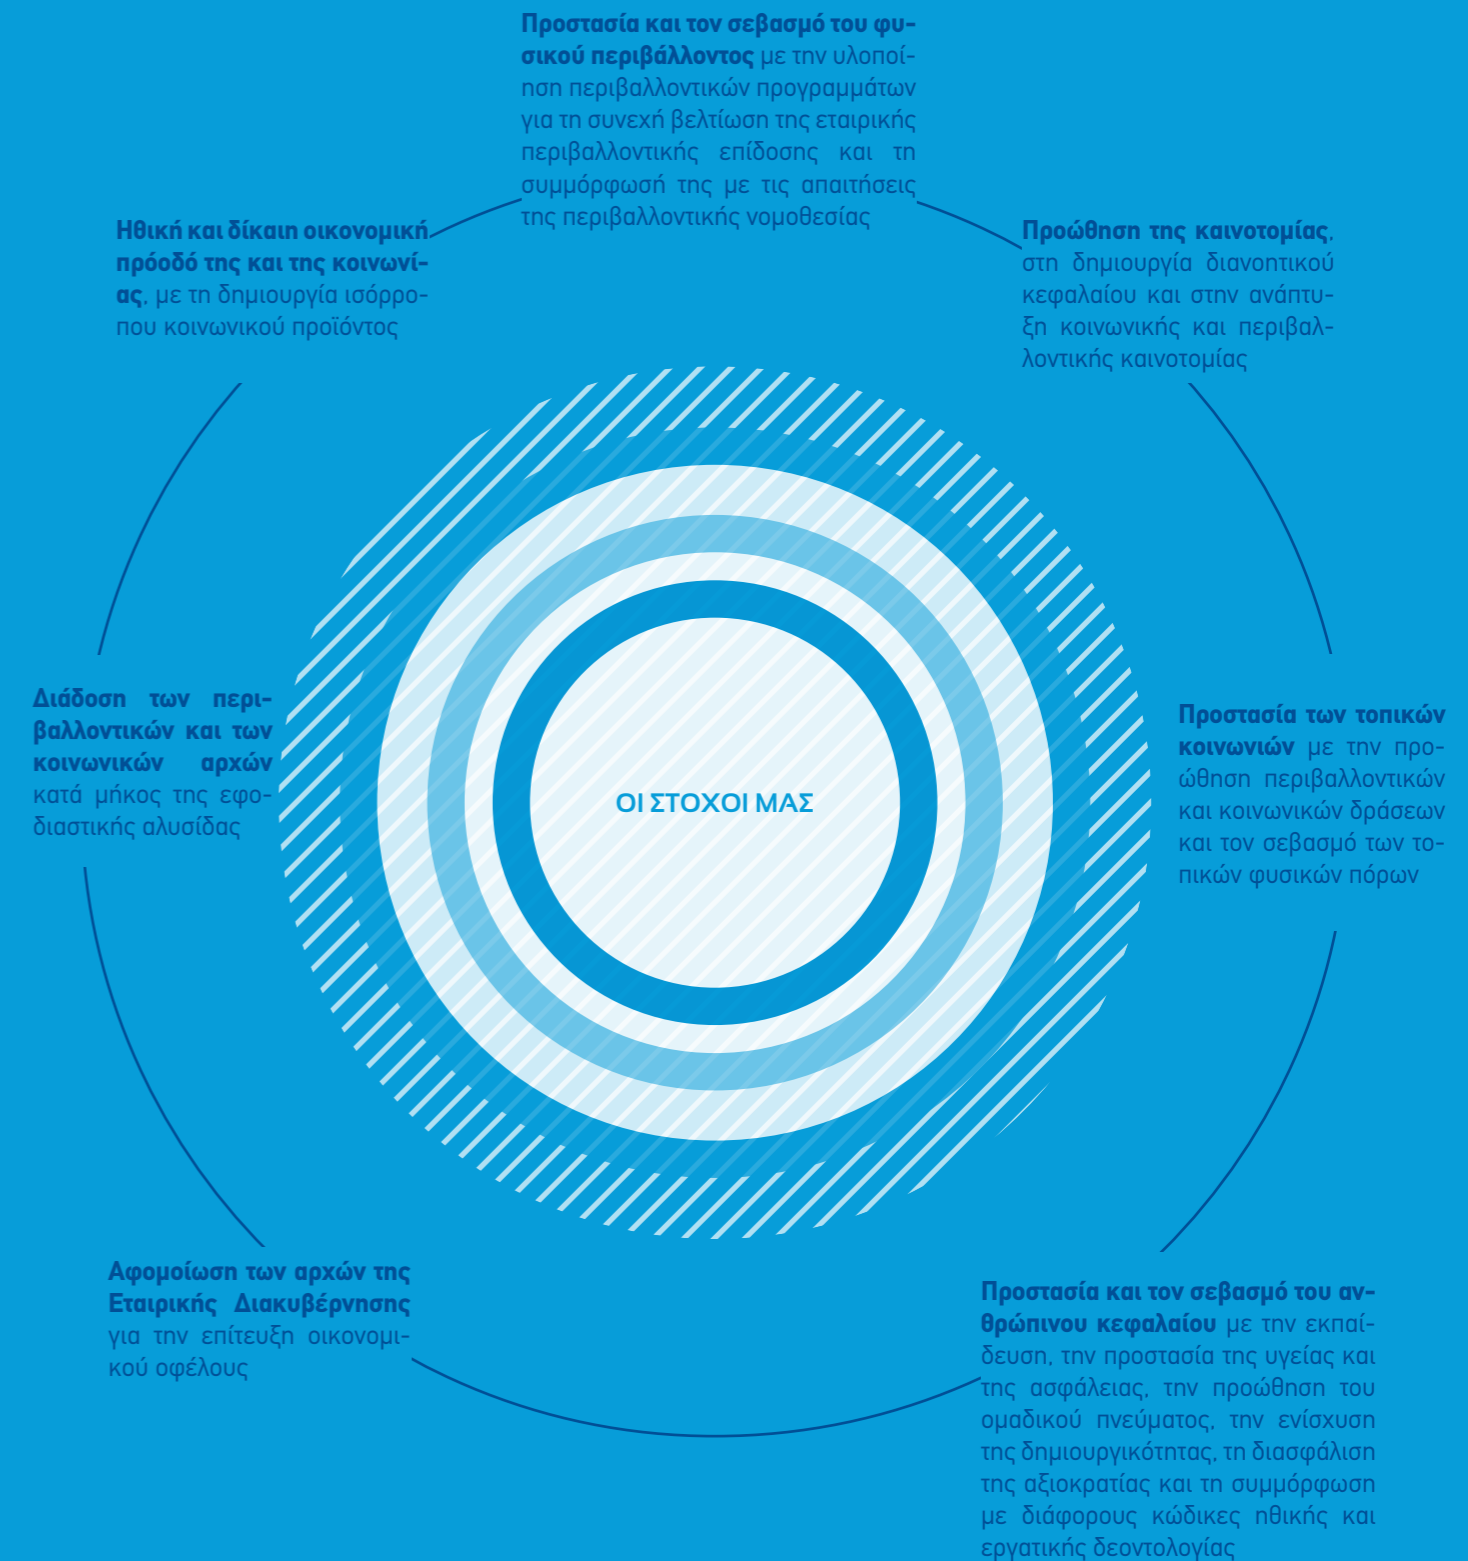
**Προστασία και τον σεβασμό του φυσικού περιβάλλοντος** με την υλοποίηση περιβαλλοντικών προγραμμάτων για τη συνεχή βελτίωση της εταιρικής περιβαλλοντικής επίδοσης και τη συμμόρφωσή της με τις απαιτήσεις της περιβαλλοντικής νομοθεσίας

**Ηθική και δίκαιη οικονομική πρόοδό της και της κοινωνίας**, με τη δημιουργία ισόρροπου κοινωνικού προϊόντος

**Προώθηση της καινοτομίας**, στη δημιουργία διανοητικού κεφαλαίου και στην ανάπτυξη κοινωνικής και περιβαλλοντικής καινοτομίας

**Διάδοση των περιβαλλοντικών και των κοινωνικών αρχών** κατά μήκος της εφοδιαστικής αλυσίδας

ΟΙ ΣΤΟΧΟΙ ΜΑΣ

**Προστασία των τοπικών κοινωνιών** με την προώθηση περιβαλλοντικών και κοινωνικών δράσεων και τον σεβασμό των τοπικών φυσικών πόρων

**Αφομοίωση των αρχών της Εταιρικής Διακυβέρνησης** για την επίτευξη οικονομικού οφέλους

**Προστασία και τον σεβασμό του ανθρώπινου κεφαλαίου** με την εκπαίδευση, την προστασία της υγείας και της ασφάλειας, την προώθηση του ομαδικού πνεύματος, την ενίσχυση της δημιουργικότητας, τη διασφάλιση της αξιοκρατίας και τη συμμόρφωση με διάφορους κώδικες ηθικής και εργατικής δεοντολογίας